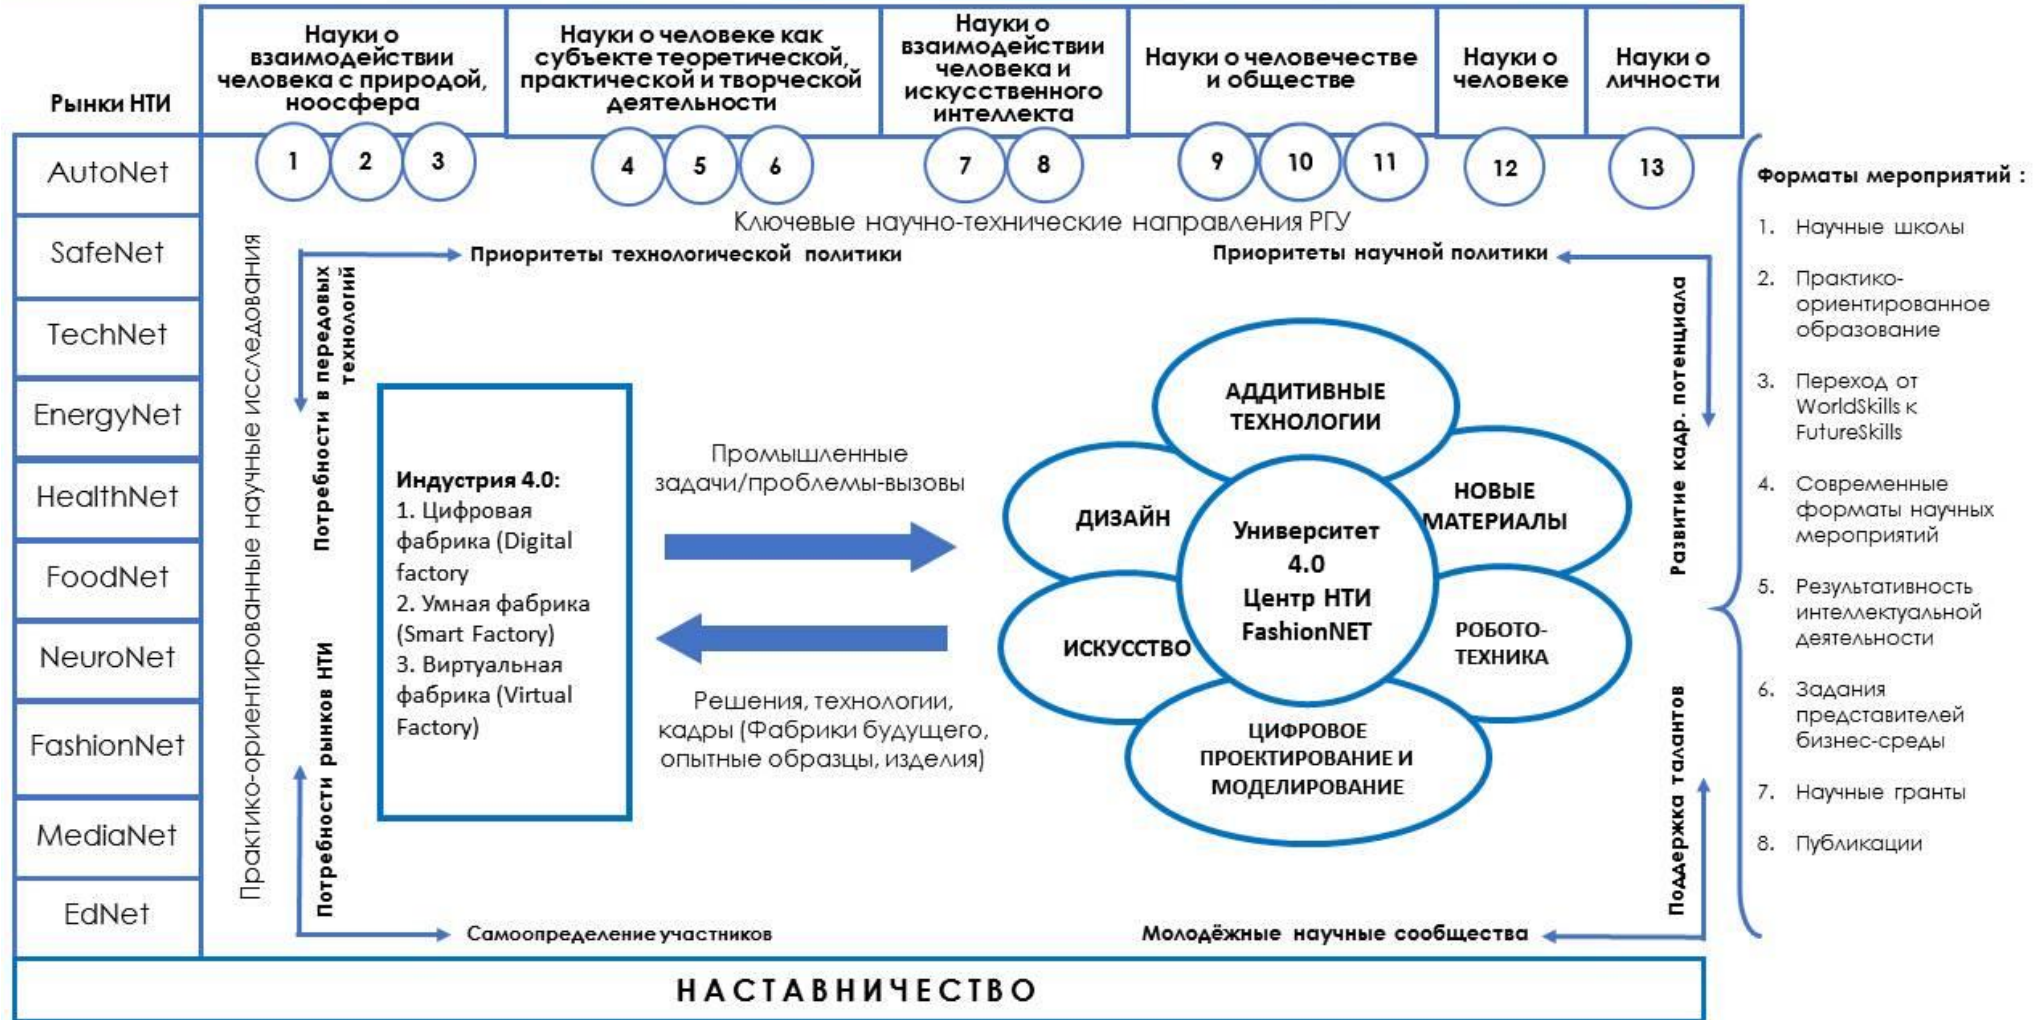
Рынки НТИ

Науки о взаимодействии человека с природой, ноосфера

Науки о человеке как субъекте теоретической, практической и творческой деятельности

Науки о взаимодействии человека и искусственного интеллекта

Науки о человечестве и обществе

Науки о человеке

Науки о личности

1 2 3 4 5 6 7 8 9 10 11 12 13

AutoNet
SafeNet
TechNet
EnergyNet
HealthNet
FoodNet
NeuroNet
FashionNet
MediaNet
EdNet

Ключевые научно-технические направления РГУ

Практико-ориентированные научные исследования

Приоритеты технологической политики

Потребности в передовых технологиях

Приоритеты научной политики

Развитие кадр. потенциала

Индустрия 4.0:
1. Цифровая фабрика (Digital factory)
2. Умная фабрика (Smart Factory)
3. Виртуальная фабрика (Virtual Factory)

Промышленные задачи/проблемы-вызовы

Решения, технологии, кадры (Фабрики будущего, опытные образцы, изделия)

АДДИТИВНЫЕ ТЕХНОЛОГИИ

ДИЗАЙН

НОВЫЕ МАТЕРИАЛЫ

Университет 4.0 Центр НТИ FashionNET

ИСКУССТВО

РОБОТО-ТЕХНИКА

ЦИФРОВОЕ ПРОЕКТИРОВАНИЕ И МОДЕЛИРОВАНИЕ

Потребности рынков НТИ

Поддержка талантов

Самоопределение участников

Молодёжные научные сообщества

Форматы мероприятий :
1. Научные школы
2. Практико-ориентированное образование
3. Переход от WorldSkills к FutureSkills
4. Современные форматы научных мероприятий
5. Результативность интеллектуальной деятельности
6. Задания представителей бизнес-среды
7. Научные гранты
8. Публикации

НАСТАВНИЧЕСТВО